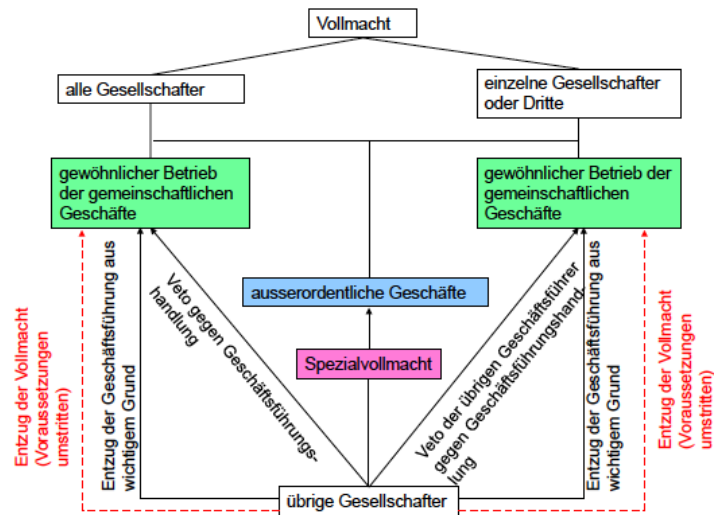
Vollmacht

alle Gesellschafter

einzelne Gesellschafter oder Dritte

gewöhnlicher Betrieb der gemeinschaftlichen Geschäfte

gewöhnlicher Betrieb der gemeinschaftlichen Geschäfte

ausserordentliche Geschäfte

Spezialvollmacht

Entzug der Vollmacht (Voraussetzungen umstritten)

Entzug der Geschäftsführung aus wichtigem Grund

Veto gegen Geschäftsführungshandlung

Veto der übrigen Geschäftsführer gegen Geschäftsführungshandlung

Entzug der Geschäftsführung aus wichtigem Grund

Entzug der Vollmacht (Voraussetzungen umstritten)

übrige Gesellschafter